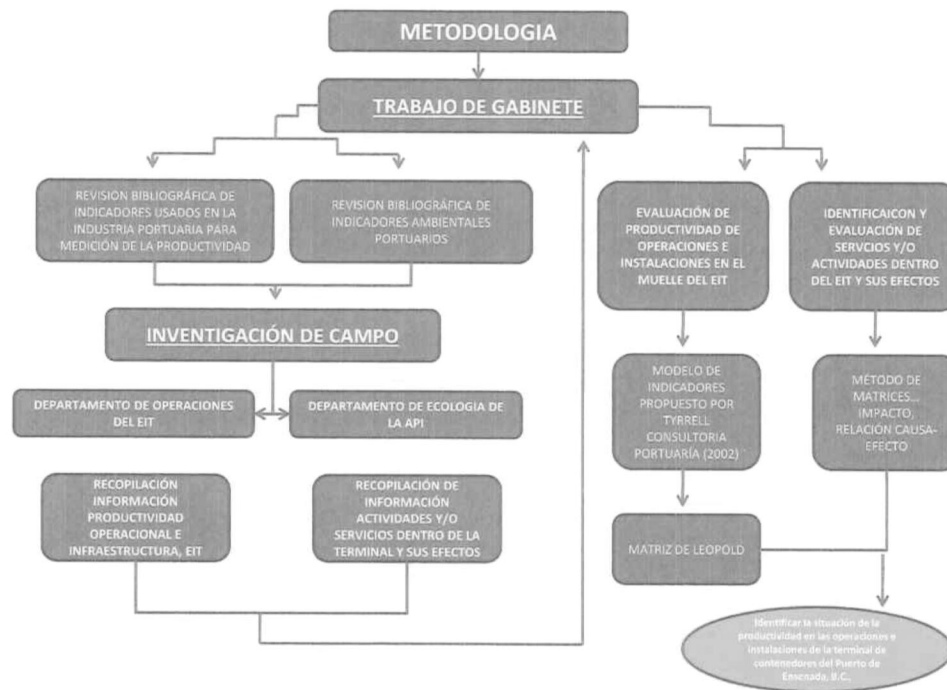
METODOLOGIA

TRABAJO DE GABINETE

REVISION BIBLIOGRÁFICA DE INDICADORES USADOS EN LA INDUSTRIA PORTUARIA PARA MEDICIÓN DE LA PRODUCTIVIDAD

REVISION BIBLIOGRÁFICA DE INDICADORES AMBIENTALES PORTUARIOS

INVENTIGACIÓN DE CAMPO

DEPARTAMENTO DE OPERACIONES DEL EIT

DEPARTAMENTO DE ECOLOGIA DE LA API

RECOPILACIÓN INFORMACIÓN PRODUCTIVIDAD OPERACIONAL E INFRAESTRUCTURA, EIT

RECOPILACIÓN DE INFORMACIÓN ACTIVIDADES Y/O SERVICIOS DENTRO DE LA TERMINAL Y SUS EFECTOS

EVALUACIÓN DE PRODUCTIVIDAD DE OPERACIONES E INSTALACIONES EN EL MUELLE DEL EIT

IDENTIFICAICON Y EVALUACIÓN DE SERVCIOS Y/O ACTIVIDADES DENTRO DEL EIT Y SUS EFECTOS

MODELO DE INDICADORES PROPUESTO POR TYRRELL CONSULTORIA PORTUARÍA (2002)

MÉTODO DE MATRICES... IMPACTO, RELACIÓN CAUSA-EFECTO

MATRIZ DE LEOPOLD

Identificar la situación de la productividad en las operaciones e instalaciones de la terminal de contenedores del Puerto de Ensenada, B.C.